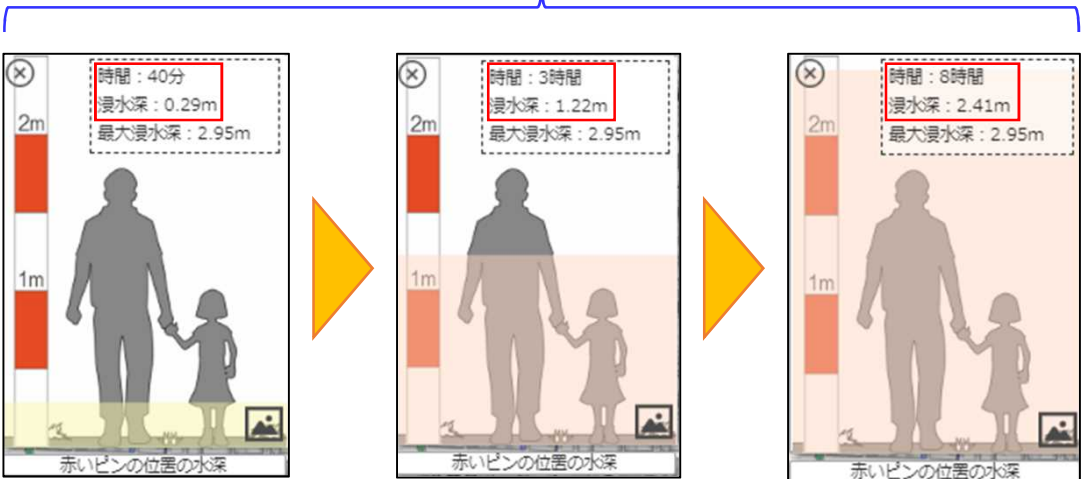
時間：40分
浸水深：0.29m
最大浸水深：2.95m

2m

1m

赤いピンの位置の水深

時間：3時間
浸水深：1.22m
最大浸水深：2.95m

2m

1m

赤いピンの位置の水深

時間：8時間
浸水深：2.41m
最大浸水深：2.95m

2m

1m

赤いピンの位置の水深